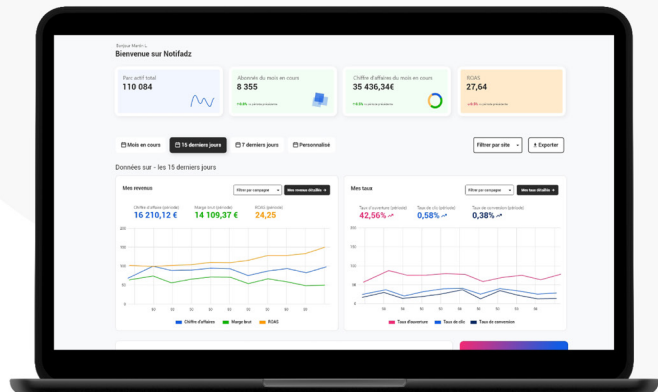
Bonjour Martin,
Bienvenue sur Notifadz

Parc actif total
110 084

Abonnés du mois en cours
8 355

Chiffre d'affaires du mois en cours
35 436,34€

ROAS
27,64

Mois en cours
15 derniers jours
7 derniers jours
Personnalisé

Filtrer par site
Exporter

Données sur - les 15 derniers jours

Mes revenus
Filtrer par campagne
Mes revenus détaillés

Chiffre d'affaire (période)
16 210,12 €
Marge brut (période)
14 109,37 €
ROAS (période)
24,25

Chiffre d'affaires
Marge brut
ROAS

Mes taux
Filtrer par campagne
Mes taux détaillés

Taux d'ouverture (période)
42,56%
Taux de clic (période)
0,58%
Taux de conversion (période)
0,38%

Taux d'ouverture
Taux de clic
Taux de conversion